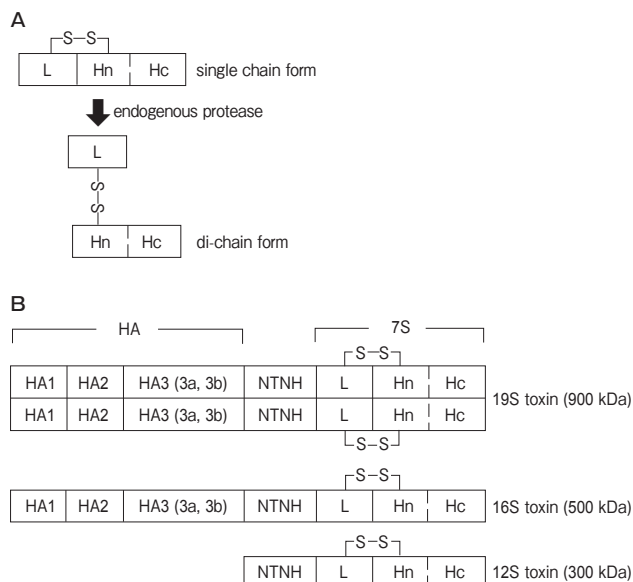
A

S–S

| L | Hn | Hc |
|---|---|---|

single chain form

endogenous protease

L

S–S

| Hn | Hc |
|---|---|

di-chain form

B

HA

7S

S–S

| HA1 | HA2 | HA3 (3a, 3b) | NTNH | L | Hn | Hc |
|---|---|---|---|---|---|---|
| HA1 | HA2 | HA3 (3a, 3b) | NTNH | L | Hn | Hc |

S–S

19S toxin (900 kDa)

S–S

| HA1 | HA2 | HA3 (3a, 3b) | NTNH | L | Hn | Hc |
|---|---|---|---|---|---|---|

16S toxin (500 kDa)

S–S

| NTNH | L | Hn | Hc |
|---|---|---|---|

12S toxin (300 kDa)